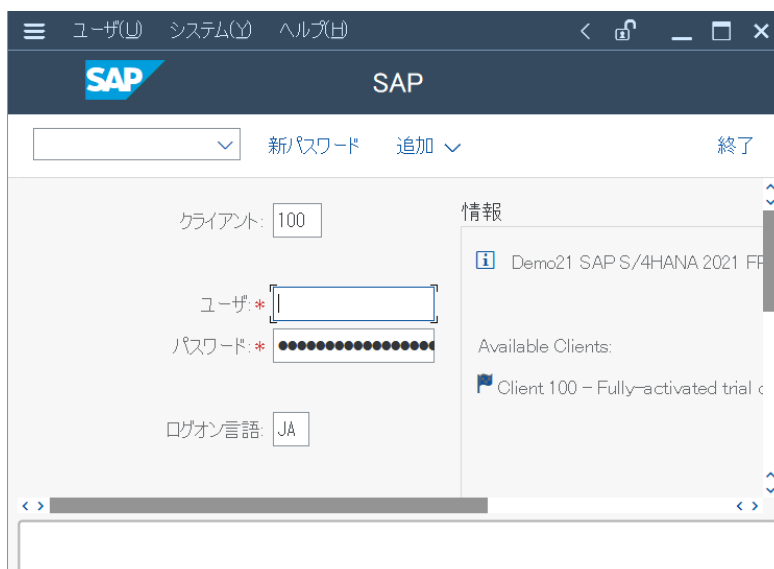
ユーザ(U) システム(Y) ヘルプ(H)

SAP

SAP

新パスワード 追加

終了

クライアント: 100

ユーザ: *

パスワード: * ●●●●●●●●●●●●●●●●●

ログオン言語: JA

情報

Demo21 SAP S/4HANA 2021 FP

Available Clients:

Client 100 – Fully-activated trial c